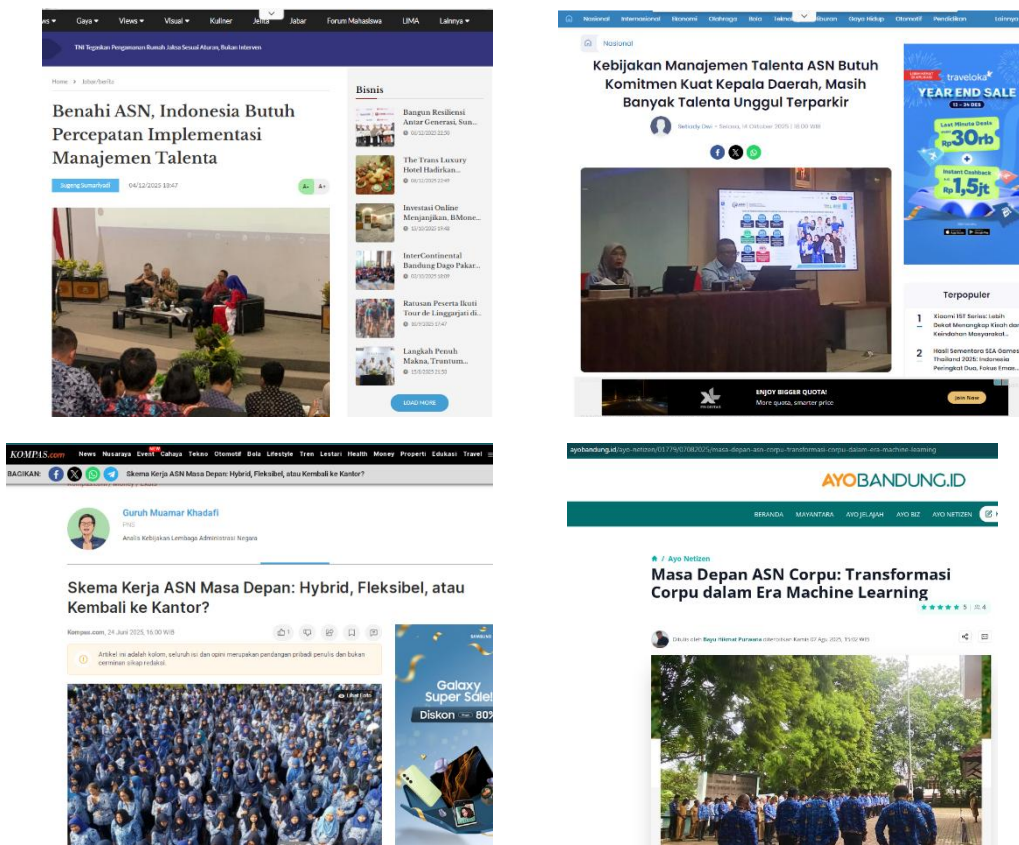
ws ▾ Gaya ▾ Views ▾ Visual ▾ Kuliner Jenta Jabar Forum Mahasiswa LIMA Lainnya ▾

TNI Tegaskan Pengamanan Rumah Jaksa Sesuai Aturan, Bukan Intervensi

Home › tidaxberita

Benahi ASN, Indonesia Butuh Percepatan Implementasi Manajemen Talenta

Sugeng Sumariyadi 04/12/2025 18:47

A- A+

Bisnis

Bangun Resiliensi Antar Generasi, Sun...
02/12/2025 22:50

The Trans Luxury Hotel Hadirkan...
08/12/2025 12:49

Investasi Online Menjanjikan, BMone...
12/10/2025 19:48

InterContinental Bandung Dago Pakar...
02/12/2025 18:09

Ratusan Peserta Ikuti Tour de Linggarjati di...
30/11/2025 17:47

Langkah Penuh Makna, Trentum...
15/11/2025 21:30

LOAD MORE

Nasional Internasional Ekonomi Olahraga Bola Teknologi Hiburan Gaya Hidup Otomotif Pendidikan Lainnya

Nasional

Kebijakan Manajemen Talenta ASN Butuh Komitmen Kuat Kepala Daerah, Masih Banyak Talenta Unggul Terparkir

Setiady Dwi - Selasa, 14 Oktober 2025 | 18:00 WIB

traveloka
YEAR END SALE
Last Minute Deals Rp30rb
Instant Cashback Rp1,5jt

Terpopuler

1 Xiaomi 15T Series: Lebih Dekat Menangkap Kisah dan Keindahan Masyarakat...

2 Hasil Sementara SEA Games Thailand 2025: Indonesia Peringkat Dua, Fokus Emas...

ENJOY BIGGER QUOTA!
More quota, smarter price
Join Now

KOMPAS.com News Nusaraya Event Cahaya Tekno Otomotif Bola Lifestyle Tren Lestari Health Money Properti Edukasi Travel

BAGIKAN: Skema Kerja ASN Masa Depan: Hybrid, Fleksibel, atau Kembali ke Kantor?

Guruh Muamar Khadafi
PNS
Analis Kebijakan Lembaga Administrasi Negara

Skema Kerja ASN Masa Depan: Hybrid, Fleksibel, atau Kembali ke Kantor?

Kompas.com, 24 Juni 2025, 16:00 WIB

Artikel ini adalah kolom, seluruh isi dan opini merupakan pandangan pribadi penulis dan bukan cerminan sikap redaksi.

Lihat Foto

Galaxy Super Sale!
Diskon 80%

ayobandung.id/ayo-netizen/03779/07082025/masa-depan-asn-corpu-transformasi-corpu-dalam-era-machine-learning

AYOBANDUNG.ID

BERANDA MAYANTARA AYO JELAJAH AYO BIZ AYO NETIZEN

/ Ayo Netizen

Masa Depan ASN Corpu: Transformasi Corpu dalam Era Machine Learning

5 4

Ditulis oleh Bayu Hikmat Purwana diterbitkan Kamis 07 Agu 2025, 15:02 WIB